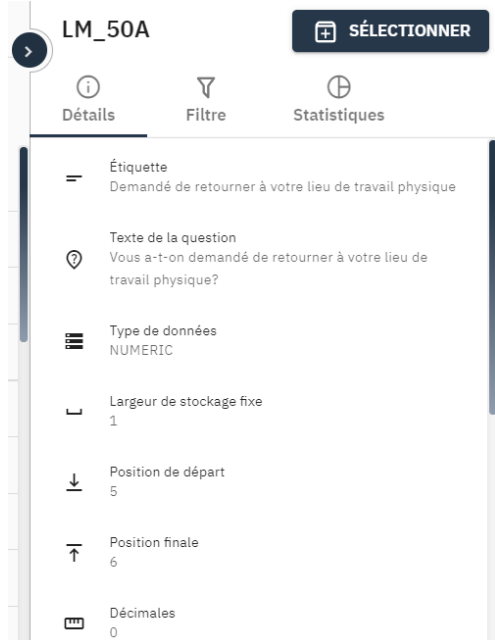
LM_50A

SÉLECTIONNER

Détails

Filtre

Statistiques

Étiquette
Demandé de retourner à votre lieu de travail physique

Texte de la question
Vous a-t-on demandé de retourner à votre lieu de travail physique?

Type de données
NUMERIC

Largeur de stockage fixe
1

Position de départ
5

Position finale
6

Décimales
0